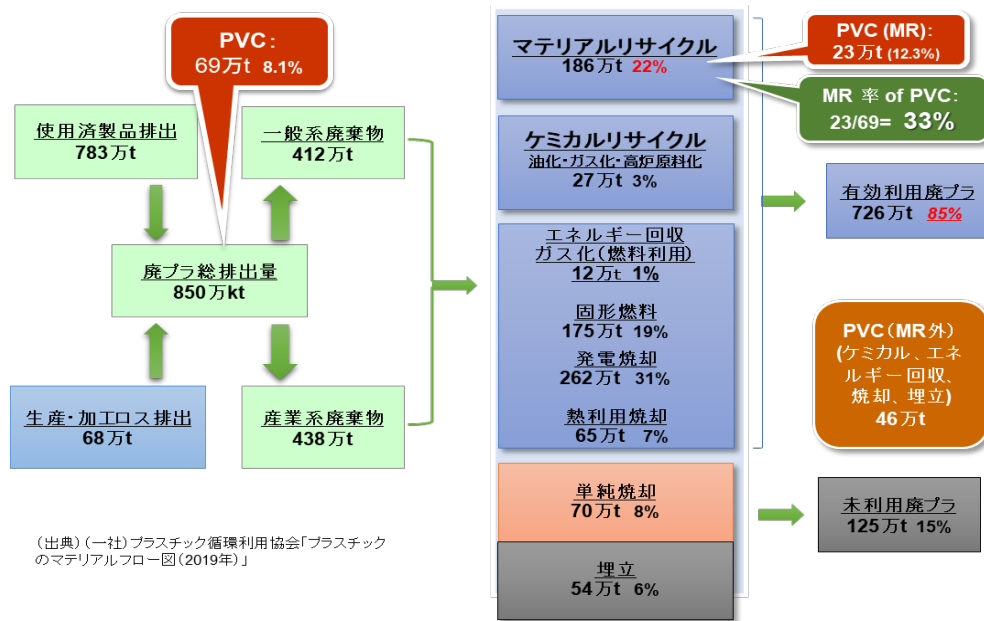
PVC：
69万t 8.1%

使用済製品排出
783万t

一般系廃棄物
412万t

廃プラ総排出量
850万kt

生産・加工ロス排出
68万t

産業系廃棄物
438万t

マテリアルリサイクル
186万t 22%

PVC (MR)：
23万t (12.3%)

MR 率 of PVC：
23/69= 33%

ケミカルリサイクル
油化・ガス化・高炉原料化
27万t 3%

有効利用廃プラ
726万t 85%

エネルギー回収
ガス化(燃料利用)
12万t 1%

固形燃料
175万t 19%

発電焼却
262万t 31%

熱利用焼却
65万t 7%

PVC（MR外）
(ケミカル、エネルギー回収、焼却、埋立)
46万t

単純焼却
70万t 8%

未利用廃プラ
125万t 15%

埋立
54万t 6%

（出典）（一社）プラスチック循環利用協会「プラスチックのマテリアルフロー図（2019年）」